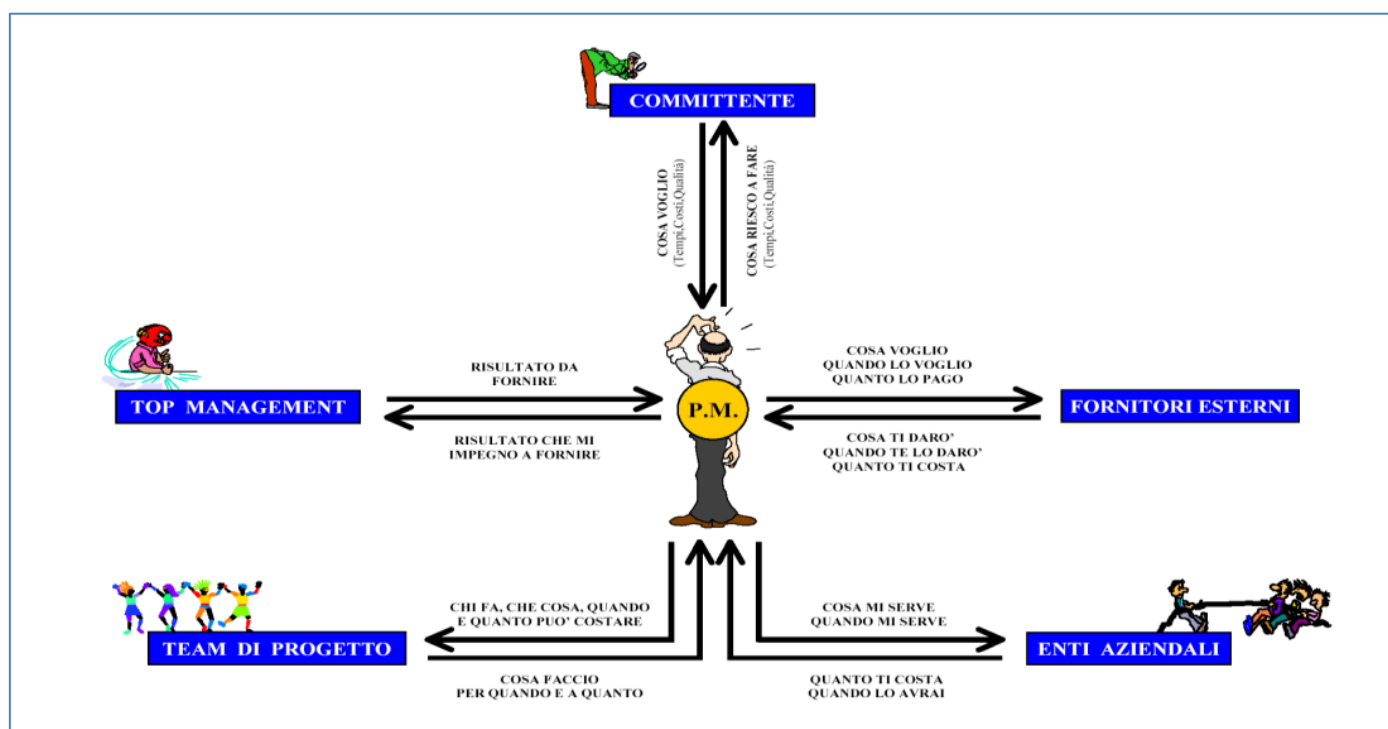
COMMITTENTE

COSA VOGLIO
(Tempi,Costi,Qualità)

COSA RIESCO A FARE
(Tempi,Costi,Qualità)

TOP MANAGEMENT

RISULTATO DA FORNIRE

RISULTATO CHE MI IMPEGNO A FORNIRE

P.M.

COSA VOGLIO
QUANDO LO VOGLIO
QUANTO LO PAGO

FORNITORI ESTERNI

COSA TI DARO'
QUANDO TE LO DARO'
QUANTO TI COSTA

TEAM DI PROGETTO

CHI FA, CHE COSA, QUANDO E QUANTO PUO' COSTARE

COSA FACCIO PER QUANDO E A QUANTO

COSA MI SERVE
QUANDO MI SERVE

ENTI AZIENDALI

QUANTO TI COSTA
QUANDO LO AVRAI